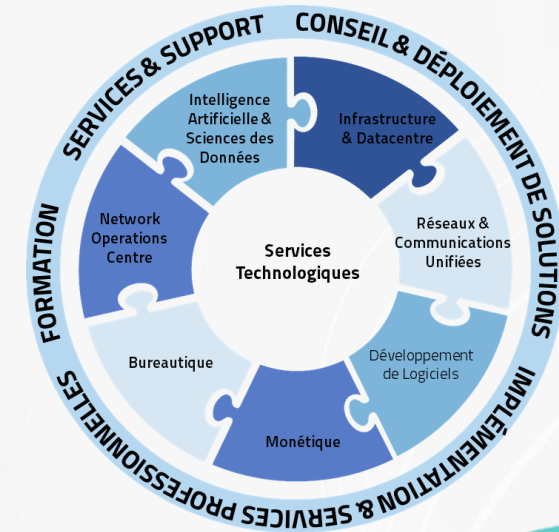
SERVICES & SUPPORT

CONSEIL & DÉPLOIEMENT DE SOLUTIONS

IMPLÉMENTATION & SERVICES PROFESSIONNELLES

FORMATION

Intelligence Artificielle & Sciences des Données

Infrastructure & Datacentre

Réseaux & Communications Unifiées

Développement de Logiciels

Monétique

Bureautique

Network Operations Centre

Services Technologiques